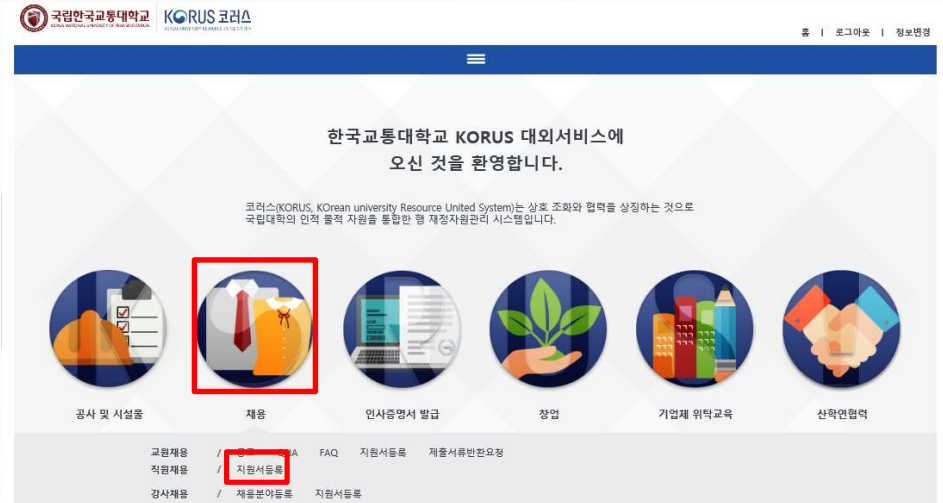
국립한국교통대학교 KOREA NATIONAL UNIVERSITY OF TRANSPORTATION

KORUS 코러스 KOREAN UNIVERSITY RESOURCE UNITED SYSTEM

홈 | 로그아웃 | 정보변경

한국교통대학교 KORUS 대외서비스에 오신 것을 환영합니다.

코러스(KORUS, KOrean university Resource United System)는 상호 조화와 협력을 상징하는 것으로 국립대학의 인적 물적 자원을 통합한 행 재정자원관리 시스템입니다.

공사 및 시설물

채용

인사증명서 발급

창업

기업체 위탁교육

산학연협력

교원채용 / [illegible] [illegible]A FAQ 지원서등록 제출서류반환요청

직원채용 / 지원서등록

강사채용 / 채용분야등록 지원서등록